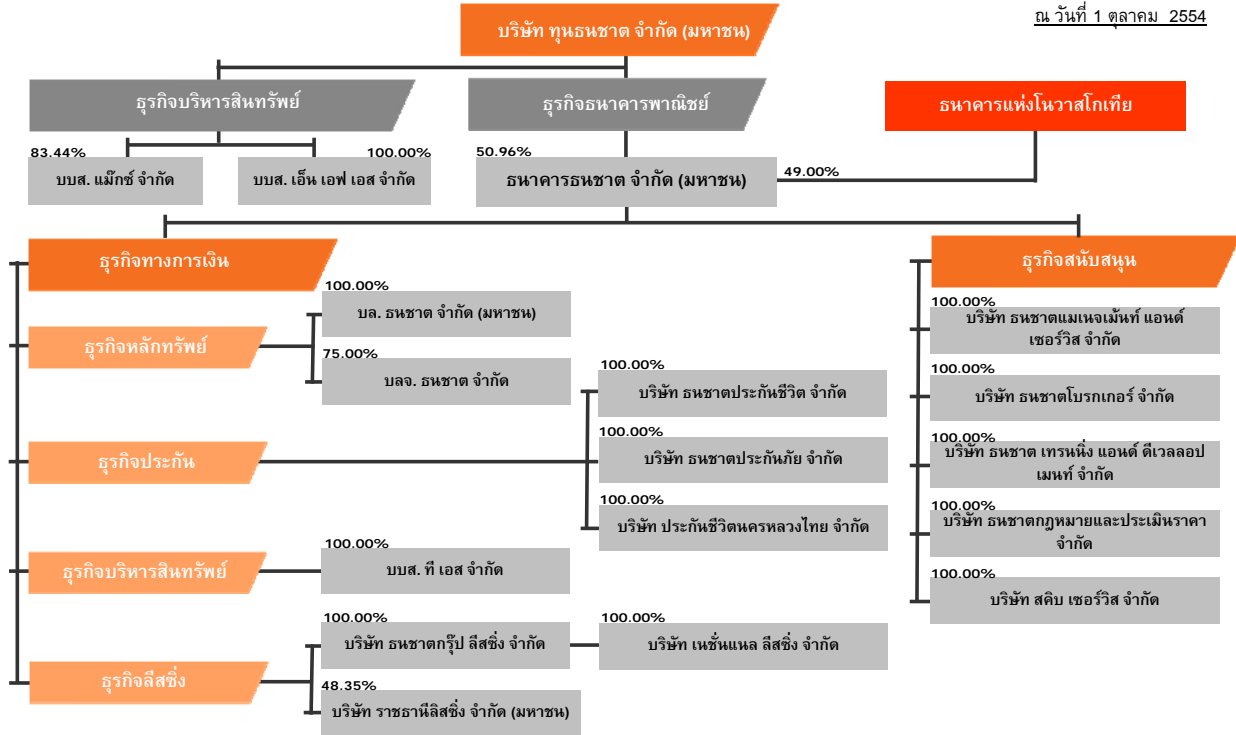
ณ วันที่ 1 ตุลาคม 2554

บริษัท ทุนธนชาต จำกัด (มหาชน)

ธุรกิจบริหารสินทรัพย์

ธุรกิจธนาคารพาณิชย์

ธนาคารแห่งโนวาสโกเทีย

83.44%

บบส. แม็กซ์ จำกัด

100.00%

บบส. เอ็น เอฟ เอส จำกัด

50.96%

ธนาคารธนชาต จำกัด (มหาชน)

49.00%

ธุรกิจทางการเงิน

ธุรกิจสนับสนุน

ธุรกิจหลักทรัพย์

100.00%

บล. ธนชาต จำกัด (มหาชน)

75.00%

บลจ. ธนชาต จำกัด

ธุรกิจประกัน

100.00%

บริษัท ธนชาตประกันชีวิต จำกัด

100.00%

บริษัท ธนชาตประกันภัย จำกัด

100.00%

บริษัท ประกันชีวิตนครหลวงไทย จำกัด

ธุรกิจบริหารสินทรัพย์

100.00%

บบส. ที เอส จำกัด

ธุรกิจลีสซิ่ง

100.00%

บริษัท ธนชาตกรุ๊ป ลีสซิ่ง จำกัด

100.00%

บริษัท เนชั่นแนล ลีสซิ่ง จำกัด

48.35%

บริษัท ราชธานีลิสซิ่ง จำกัด (มหาชน)

100.00%

บริษัท ธนชาตแมเนจเม้นท์ แอนด์ เซอร์วิส จำกัด

100.00%

บริษัท ธนชาตโบรกเกอร์ จำกัด

100.00%

บริษัท ธนชาต เทรนนิ่ง แอนด์ ดีเวลลอปเมนท์ จำกัด

100.00%

บริษัท ธนชาตกฎหมายและประเมินราคา จำกัด

100.00%

บริษัท สคิบ เซอร์วิส จำกัด